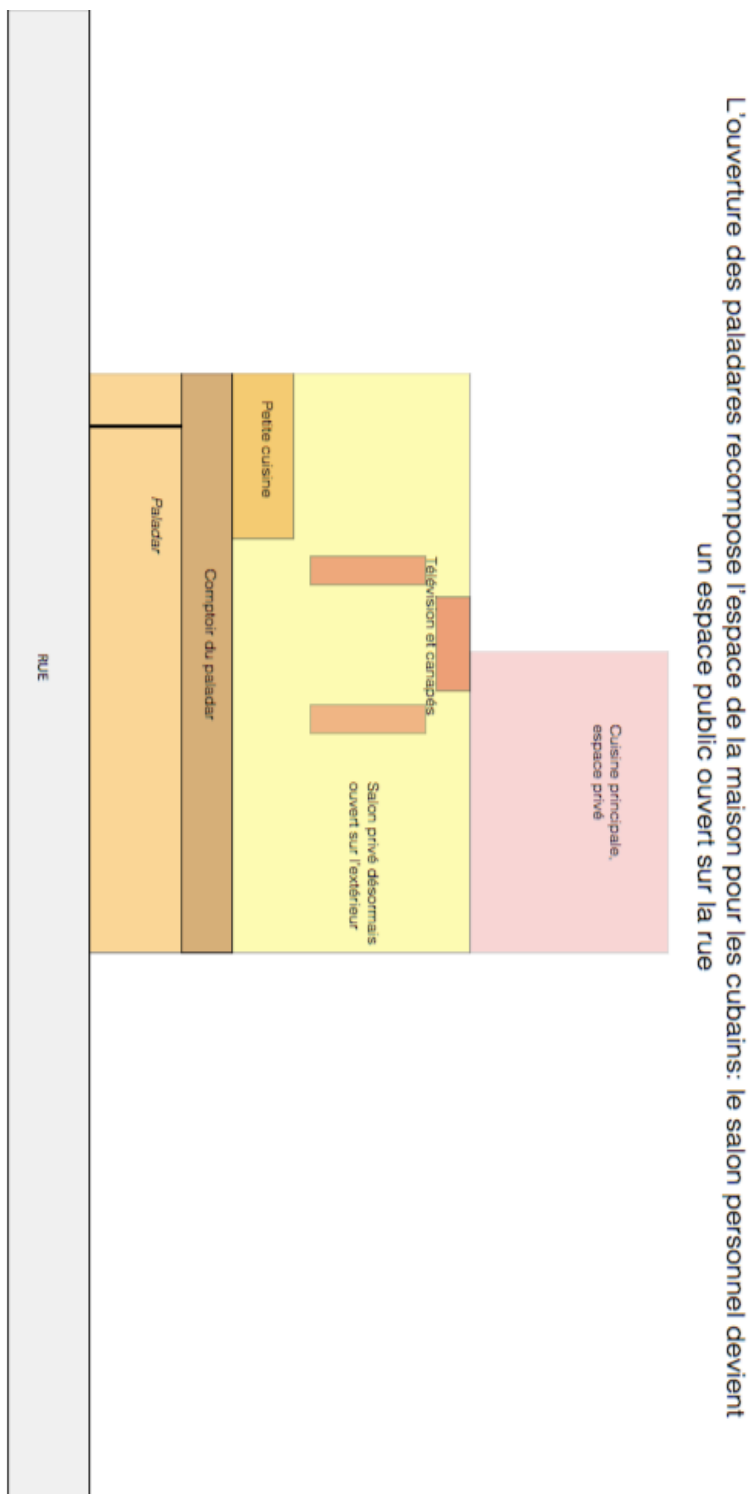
L'ouverture des paladares recompose l'espace de la maison pour les cubains: le salon personnel devient un espace public ouvert sur la rue

Cuisine principale, espace privé

Télévision et canapés

Salon privé désormais ouvert sur l'extérieur

Petite cuisine

Comptoir du paladar

Paladar

RUE